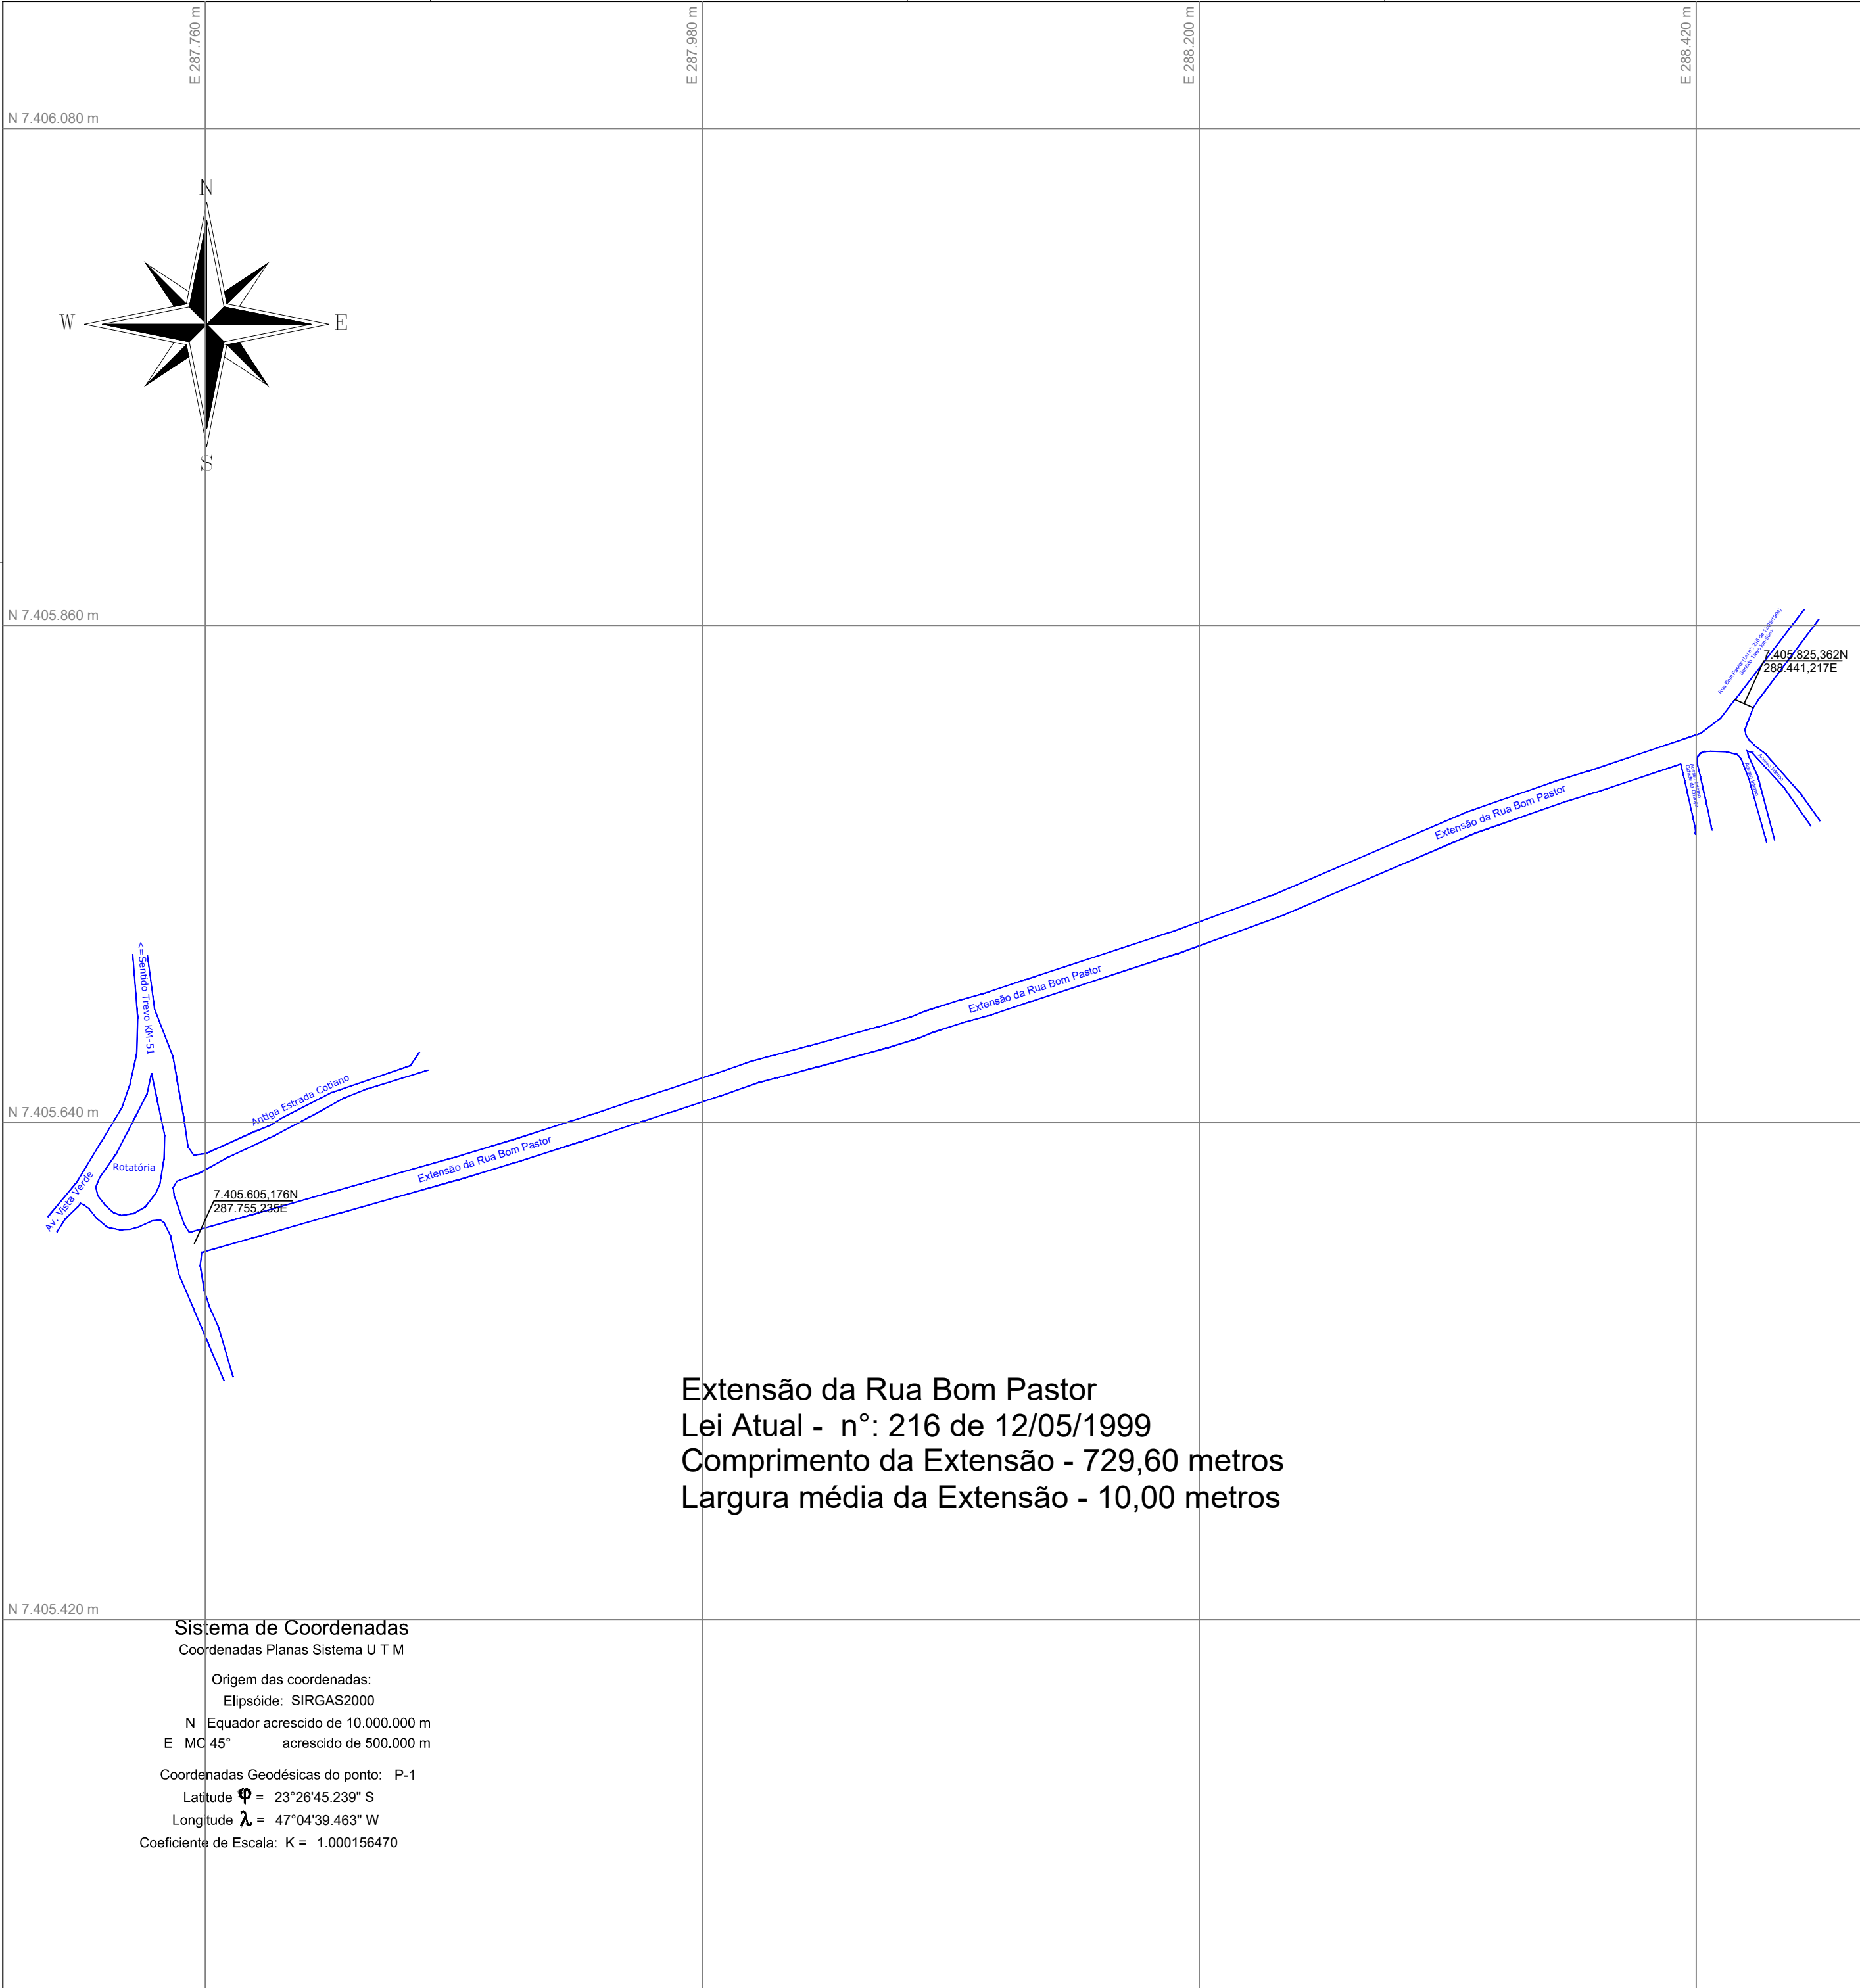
E 287.760 m
E 287.980 m
E 288.200 m
E 288.420 m

N 7.406.080 m

N
W
E
S

N 7.405.860 m

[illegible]

7.405.825,362N
288.441,217E

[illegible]
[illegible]
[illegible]

Extensão da Rua Bom Pastor

<=Sentido Trevo KM-51

Extensão da Rua Bom Pastor

Antiga Estrada Cotiano

N 7.405.640 m

Rotatória

Av. Vista Verde

Extensão da Rua Bom Pastor

7.405.605,176N
287.755,235E

Extensão da Rua Bom Pastor
Lei Atual - n°: 216 de 12/05/1999
Comprimento da Extensão - 729,60 metros
Largura média da Extensão - 10,00 metros

N 7.405.420 m

Sistema de Coordenadas
Coordenadas Planas Sistema U T M

Origem das coordenadas:
Elipsóide: SIRGAS2000
N Equador acrescido de 10.000.000 m
E MC 45° acrescido de 500.000 m

Coordenadas Geodésicas do ponto: P-1
Latitude $\varphi$ = 23°26'45.239" S
Longitude $\lambda$ = 47°04'39.463" W
Coeficiente de Escala: K = 1.000156470